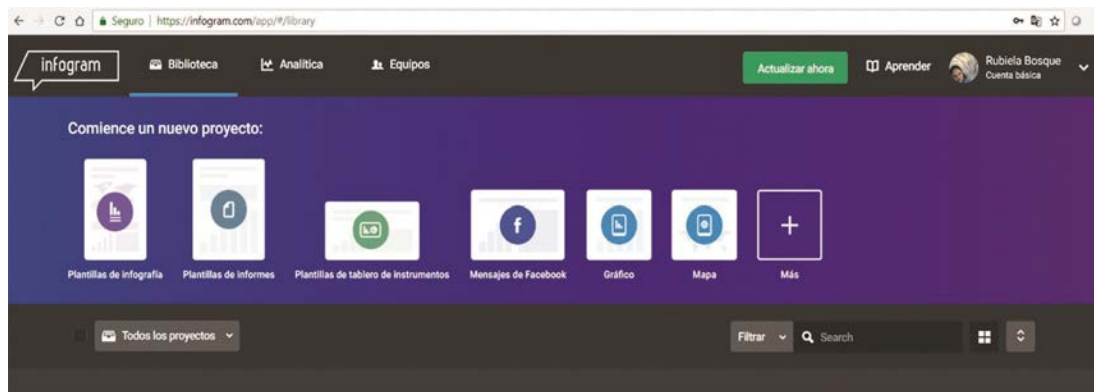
Seguro | https://infogram.com/app/#/library

infogram

Biblioteca

Analítica

Equipos

Actualizar ahora

Aprender

Rubiela Bosque
Cuenta básica

Comience un nuevo proyecto:

Plantillas de infografía

Plantillas de informes

Plantillas de tablero de instrumentos

Mensajes de Facebook

Gráfico

Mapa

Más

Todos los proyectos

Filtrar

Search